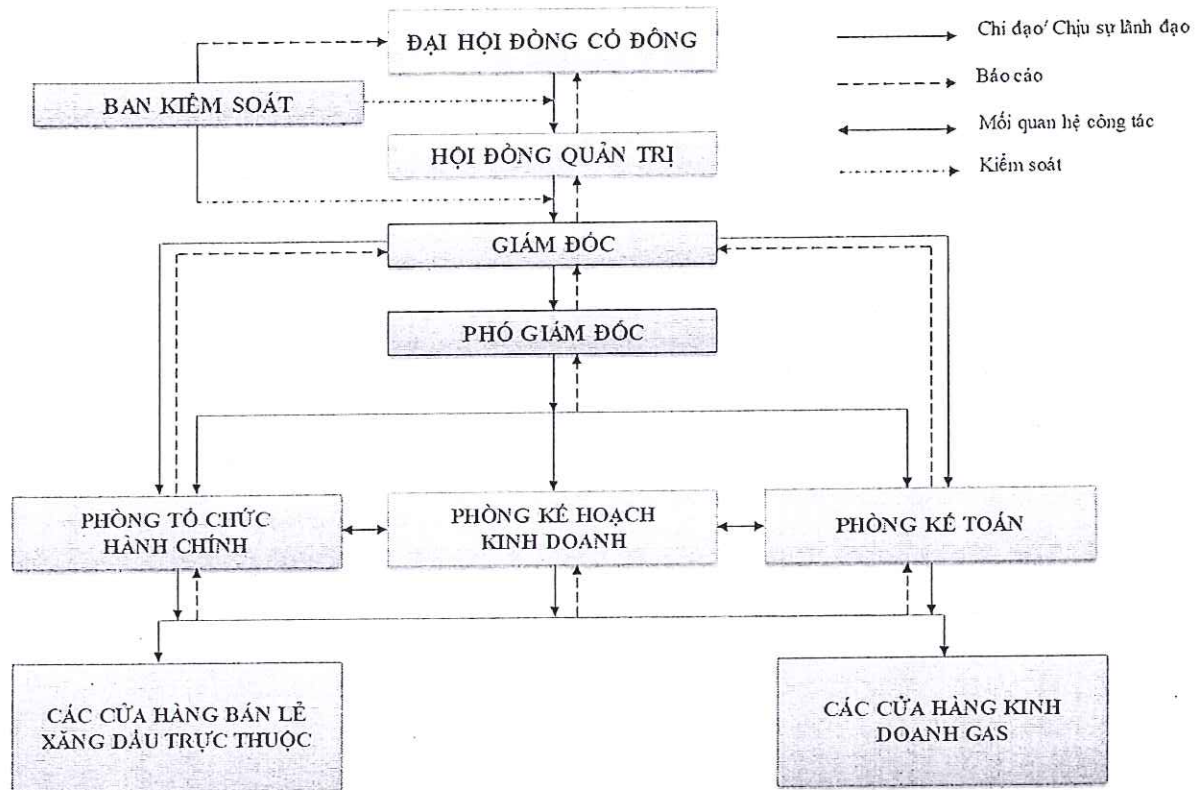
ĐẠI HỘI ĐỒNG CỔ ĐÔNG

Chỉ đạo/ Chịu sự lãnh đạo

Báo cáo

Mối quan hệ công tác

Kiểm soát

BAN KIỂM SOÁT

HỘI ĐỒNG QUẢN TRỊ

GIÁM ĐỐC

PHÓ GIÁM ĐỐC

PHÒNG TỔ CHỨC HÀNH CHÍNH

PHÒNG KẾ HOẠCH KINH DOANH

PHÒNG KẾ TOÁN

CÁC CỬA HÀNG BÁN LẺ XĂNG DẦU TRỰC THUỘC

CÁC CỬA HÀNG KINH DOANH GAS